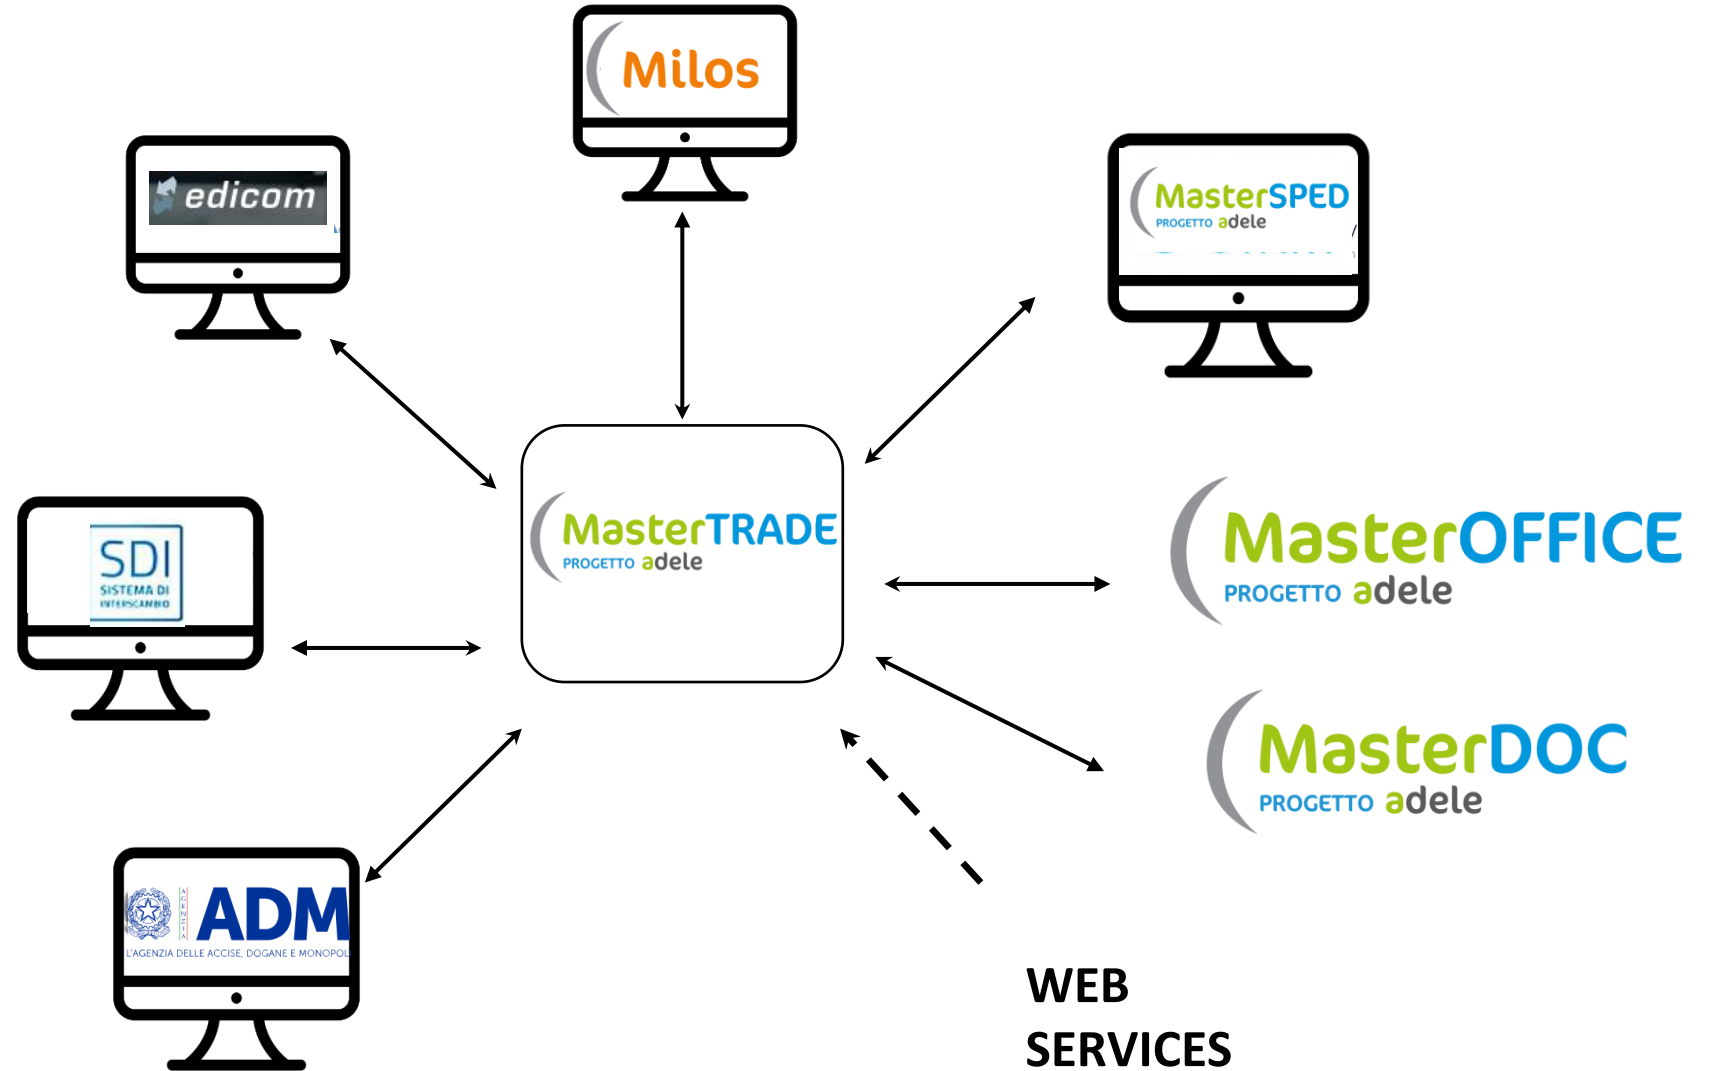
Milos

edicom

MasterSPED
PROGETTO adele

SDI
SISTEMA DI INTERSCAMBIO

MasterTRADE
PROGETTO adele

MasterOFFICE
PROGETTO adele

MasterDOC
PROGETTO adele

ADM
L'AGENZIA DELLE ACCISE, DOGANE E MONOPOLI

WEB SERVICES